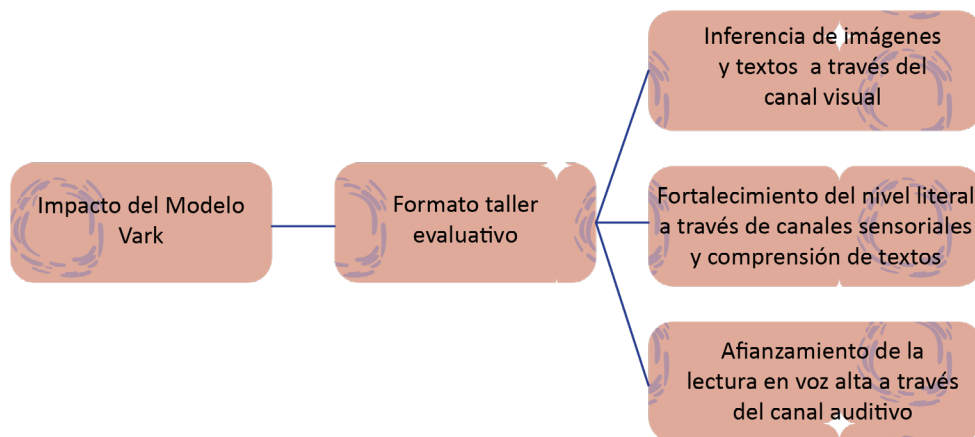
Impacto del Modelo Vark

Formato taller evaluativo

Inferencia de imágenes y textos a través del canal visual

Fortalecimiento del nivel literal a través de canales sensoriales y comprensión de textos

Afianzamiento de la lectura en voz alta a través del canal auditivo